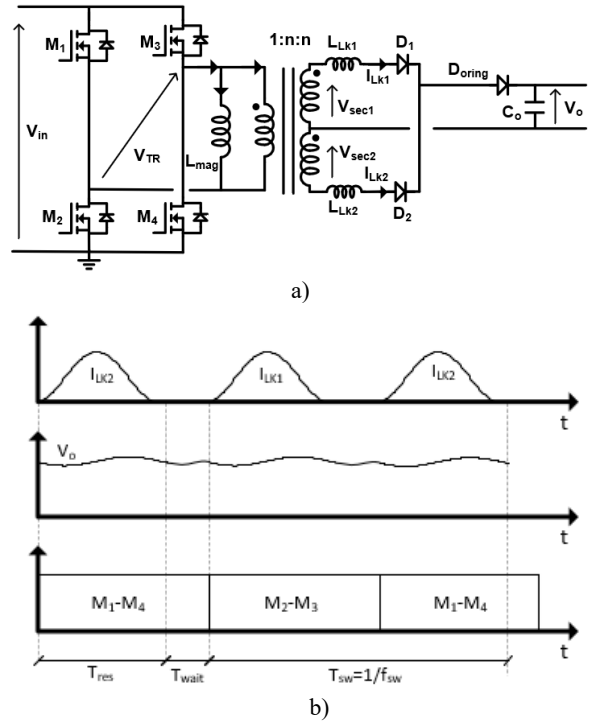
$M_1$ $M_3$ 1:n:n $L_{Lk1}$ $D_1$ $I_{Lk1}$ $D_{oring}$

$V_{in}$ $V_{TR}$ $L_{mag}$ $V_{sec1}$ $C_o$ $V_o$

$V_{sec2}$ $I_{Lk2}$

$M_2$ $M_4$ $L_{Lk2}$ $D_2$

a)

$I_{LK2}$ $I_{LK1}$ $I_{LK2}$

t

$V_o$

t

$M_1$-$M_4$ $M_2$-$M_3$ $M_1$-$M_4$

t

$T_{res}$ $T_{wait}$ $T_{sw}=1/f_{sw}$

b)